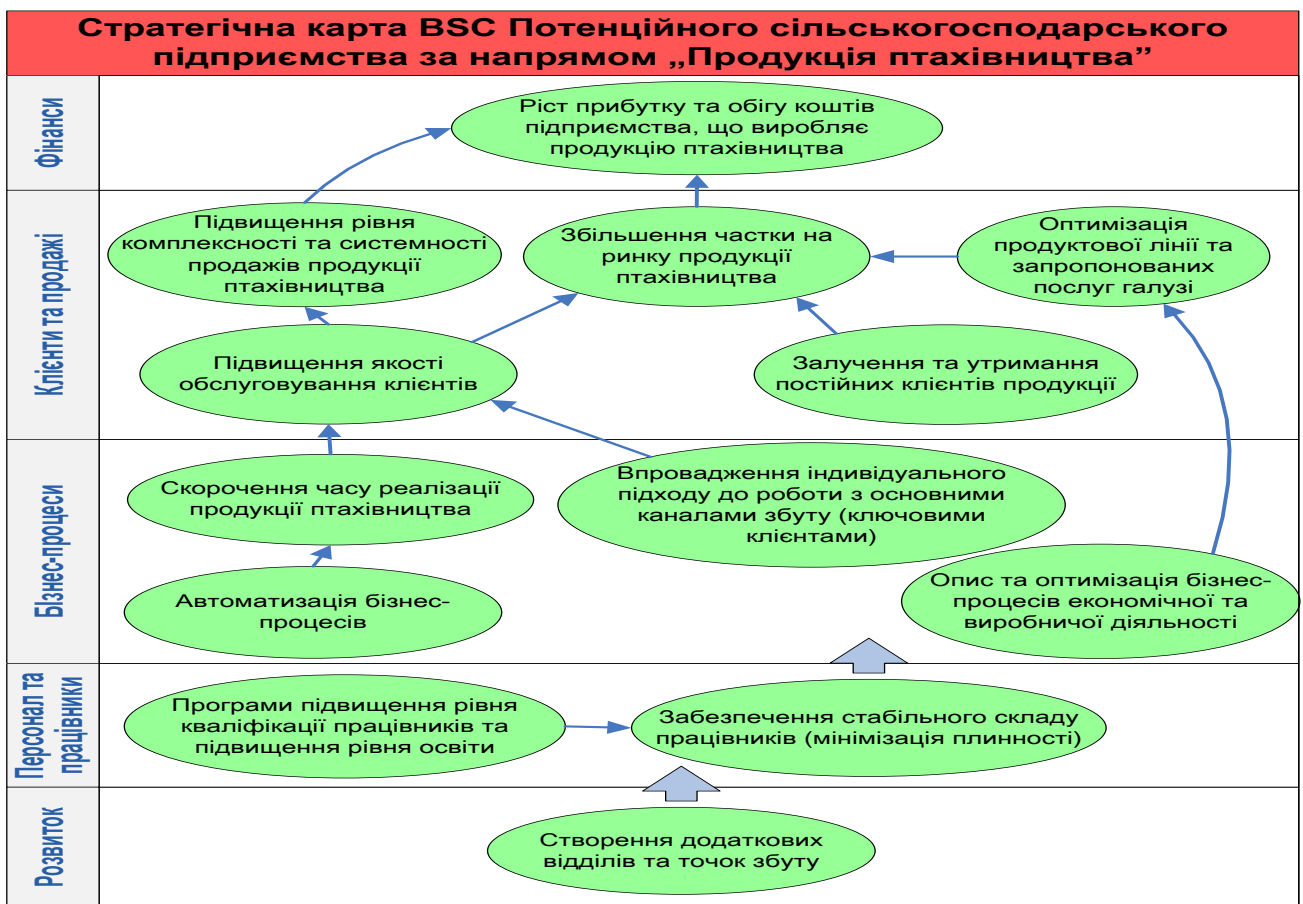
Стратегічна карта BSC Потенційного сільськогосподарського підприємства за напрямом „Продукція птахівництва”

Фінанси

Ріст прибутку та обігу коштів підприємства, що виробляє продукцію птахівництва

Клієнти та продажі

Підвищення рівня комплексності та системності продажів продукції птахівництва

Збільшення частки на ринку продукції птахівництва

Оптимізація продуктової лінії та запропонованих послуг галузі

Підвищення якості обслуговування клієнтів

Залучення та утримання постійних клієнтів продукції

Бізнес-процеси

Скорочення часу реалізації продукції птахівництва

Впровадження індивідуального підходу до роботи з основними каналами збуту (ключовими клієнтами)

Автоматизація бізнес-процесів

Опис та оптимізація бізнес-процесів економічної та виробничої діяльності

Персонал та працівники

Програми підвищення рівня кваліфікації працівників та підвищення рівня освіти

Забезпечення стабільного складу працівників (мінімізація плинності)

Розвиток

Створення додаткових відділів та точок збуту